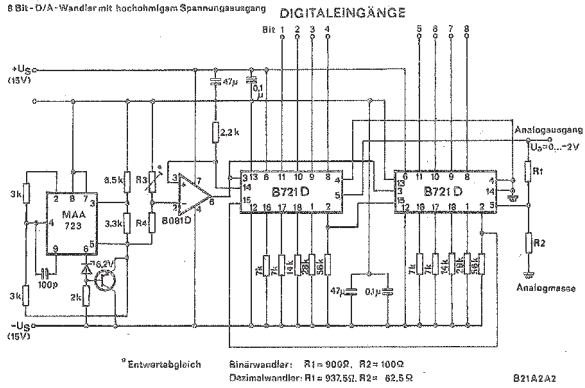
8 Bit - D/A - Wandler mit hochohmigem Spannungsausgang

DIGITALEINGÄNGE

Bit 1 2 3 4

5 6 7 8

+Usc (15V)

47µ

0,1µ

2,2k

3k

MAA 723

8,5k

3,3k

R3

R4

8081D

B721D

B721D

Analogausgang

$U_D$=0...-2V

R1

R2

Analogmasse

100p

6,2V

2k

3k

-Us (15V)

75k

74k

98k

56k

47µ

0,1µ

71k

74k

54k

36k

58k

° Entwertabgleich

Binärwandler: R1 = 900Ω, R2 = 100Ω

Dezimalwandler: R1 = 937,5Ω, R2 = 62,5Ω

B21A2A2